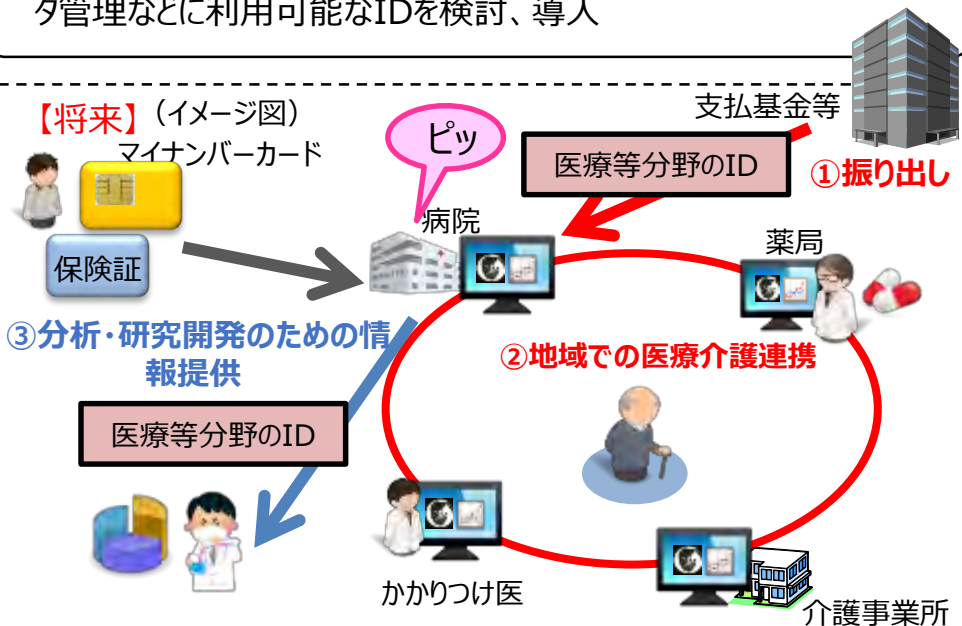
タ管理などに利用可能なIDを検討、導入

【将来】（イメージ図）

マイナンバーカード

保険証

ピッ

病院

支払基金等

医療等分野のID

①振り出し

薬局

②地域での医療介護連携

③分析・研究開発のための情報提供

医療等分野のID

かかりつけ医

介護事業所